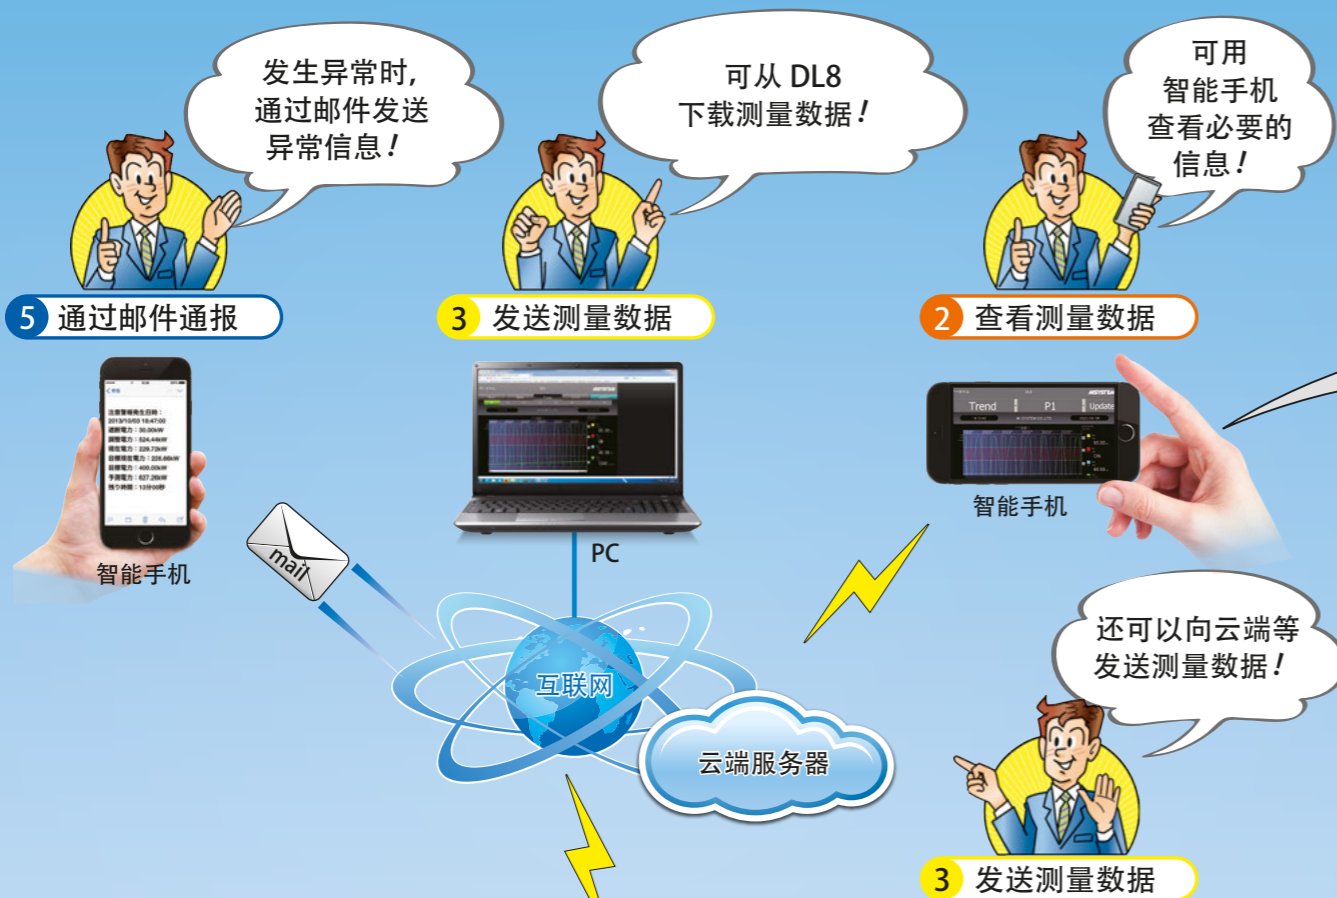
发生异常时，通过邮件发送异常信息！

可从 DL8 下载测量数据！

可用智能手机查看必要的信息！

5 通过邮件通报

3 发送测量数据

2 查看测量数据

Trend P1 Update

智能手机

mail

PC

智能手机

还可以向云端等发送测量数据！

互联网

云端服务器

3 发送测量数据